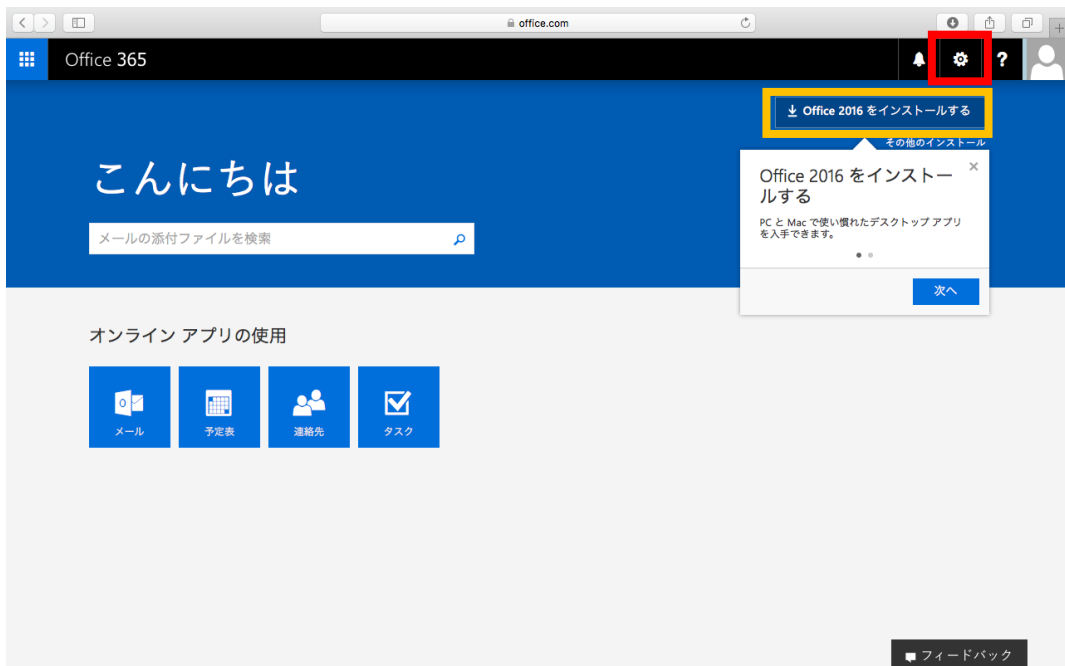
office.com

Office 365

?

Office 2016 をインストールする

その他のインストール

こんにちは

メールの添付ファイルを検索

Office 2016 をインストールする

×

PC と Mac で使い慣れたデスクトップ アプリを入手できます。

次へ

オンライン アプリの使用

メール

予定表

連絡先

タスク

フィードバック